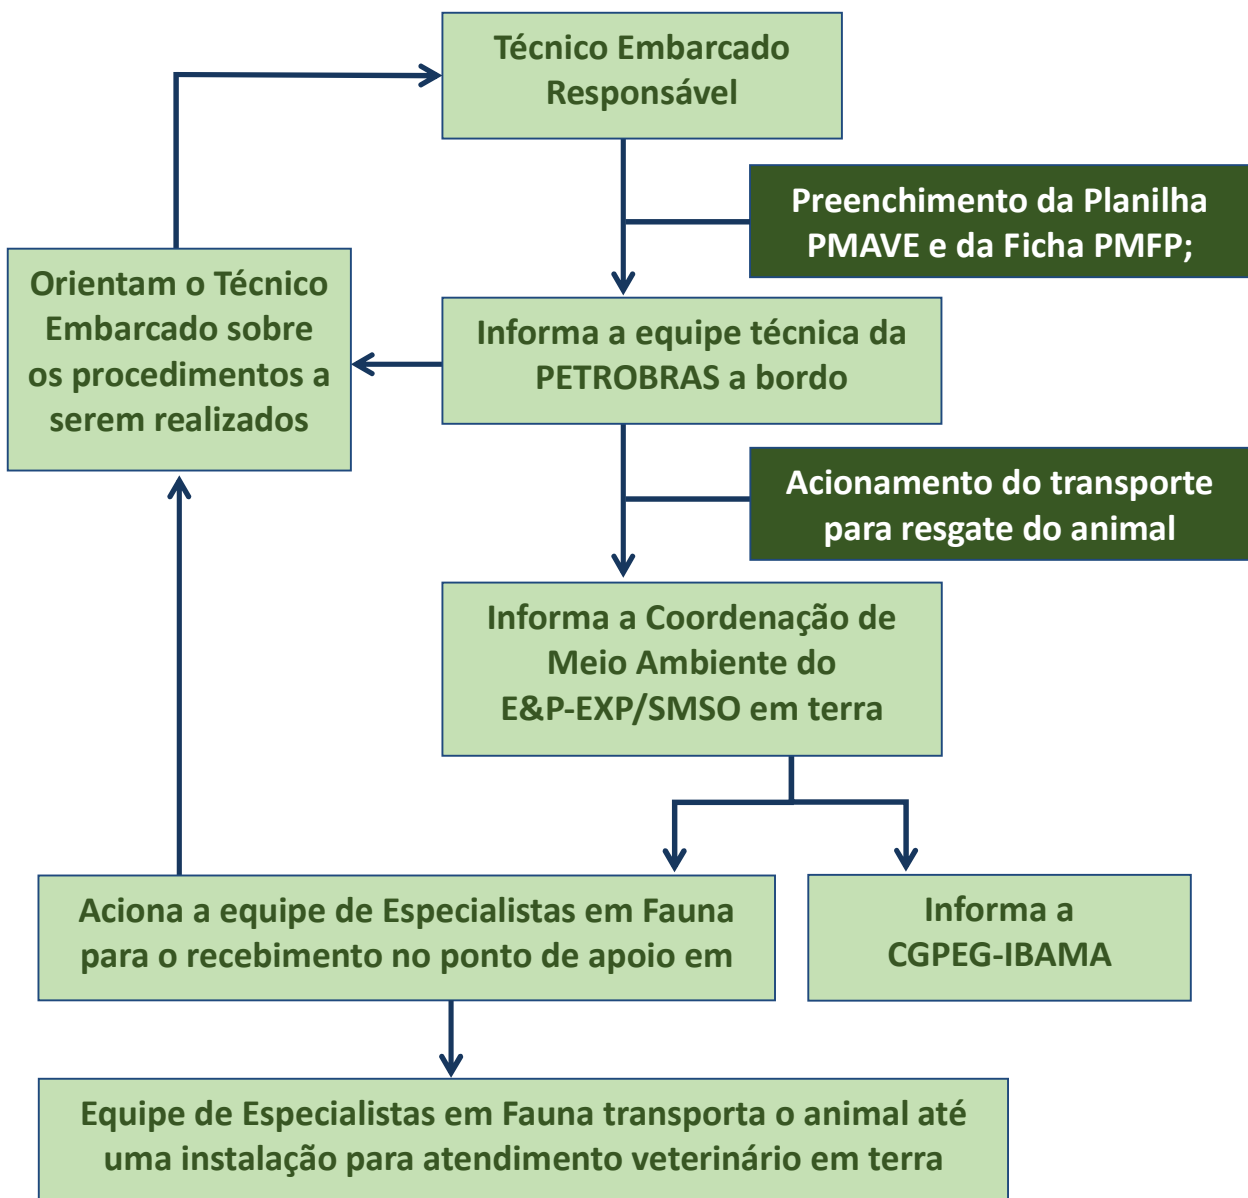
Técnico Embarcado Responsável

Preenchimento da Planilha PMAVE e da Ficha PMFP;

Orientam o Técnico Embarcado sobre os procedimentos a serem realizados

Informa a equipe técnica da PETROBRAS a bordo

Acionamento do transporte para resgate do animal

Informa a Coordenação de Meio Ambiente do E&P-EXP/SMSO em terra

Aciona a equipe de Especialistas em Fauna para o recebimento no ponto de apoio em

Informa a CGPEG-IBAMA

Equipe de Especialistas em Fauna transporta o animal até uma instalação para atendimento veterinário em terra